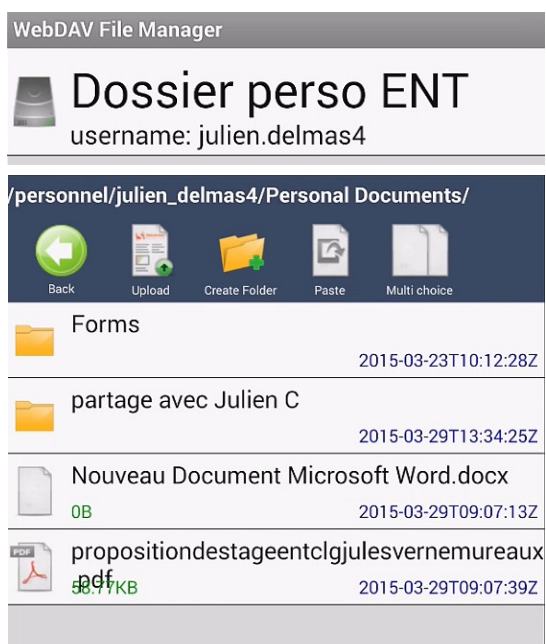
WebDAV File Manager

Dossier perso ENT
username: julien.delmas4

/personnel/julien_delmas4/Personal Documents/

Back
Upload
Create Folder
Paste
Multi choice

Forms
2015-03-23T10:12:28Z

partage avec Julien C
2015-03-29T13:34:25Z

Nouveau Document Microsoft Word.docx
0B
2015-03-29T09:07:13Z

PDF
propositiondestageentclgjulesvernemureaux.pdf
58.77KB
2015-03-29T09:07:39Z